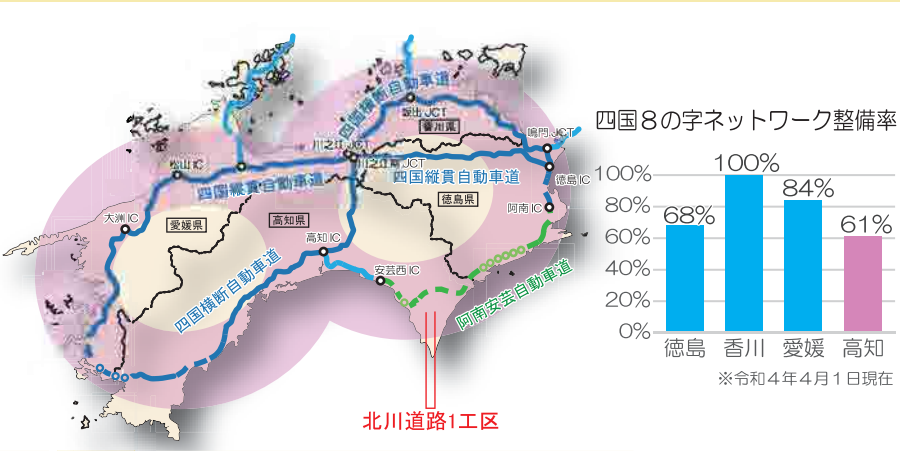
四国横断自動車道
坂出JCT
香川県
鳴門JCT
松山IC
川之江JCT
川之江東JCT
四国縦貫自動車道
四国縦貫自動車道
徳島IC
大洲IC
愛媛県
高知県
徳島県
阿南IC
高知IC
安芸西IC
四国横断自動車道
阿南安芸自動車道
北川道路1工区

四国８の字ネットワーク整備率

| 徳島 | 香川 | 愛媛 | 高知 |
|---|---|---|---|
| 68% | 100% | 84% | 61% |

100%
80%
60%
40%
20%
0%
※令和４年４月１日現在